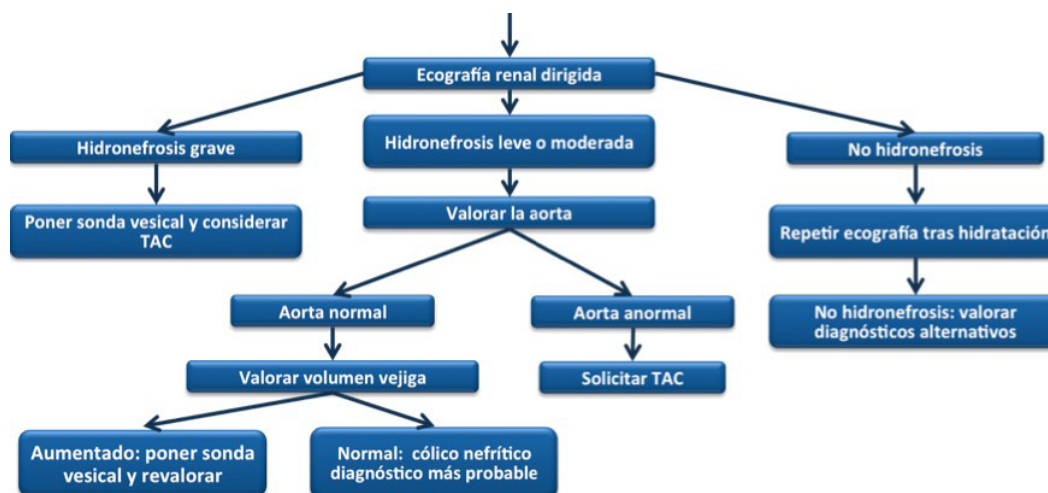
Ecografía renal dirigida

Hidronefrosis grave

Hidronefrosis leve o moderada

No hidronefrosis

Poner sonda vesical y considerar TAC

Valorar la aorta

Repetir ecografía tras hidratación

Aorta normal

Aorta anormal

No hidronefrosis: valorar diagnósticos alternativos

Valorar volumen vejiga

Solicitar TAC

Aumentado: poner sonda vesical y revalorar

Normal: cólico nefrítico diagnóstico más probable